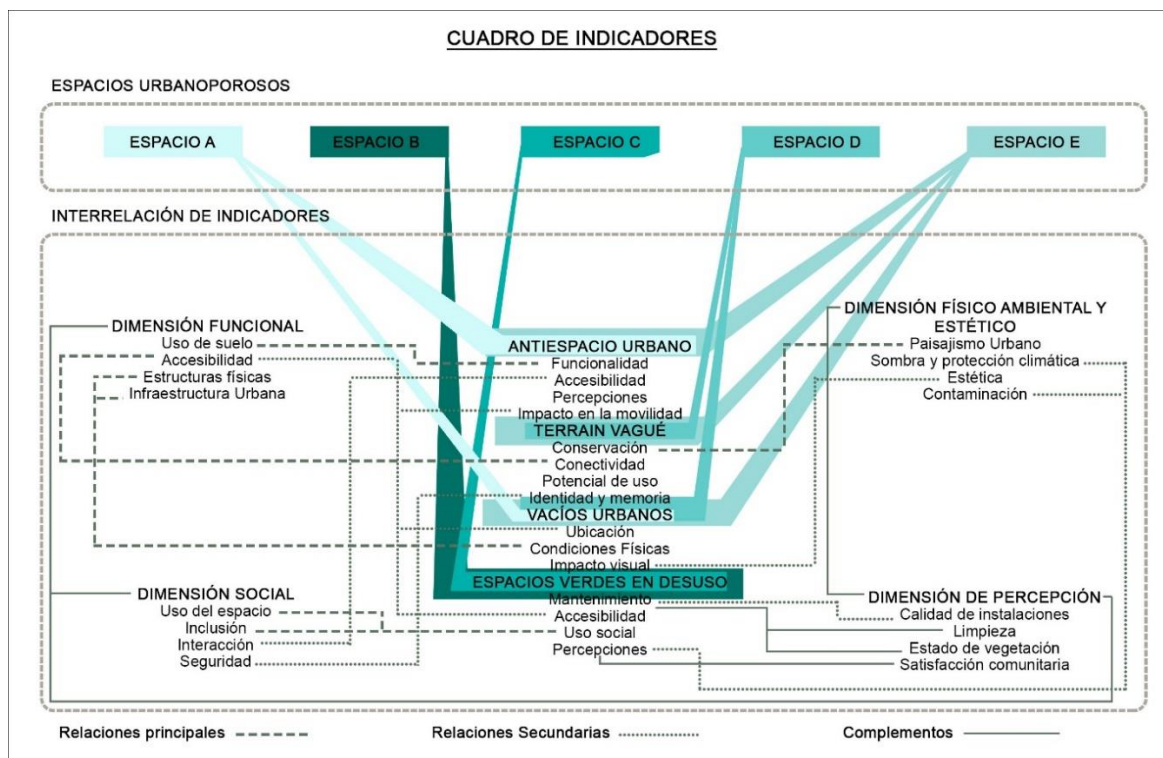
CUADRO DE INDICADORES

ESPACIOS URBANOPOROSOS

ESPACIO A
ESPACIO B
ESPACIO C
ESPACIO D
ESPACIO E

INTERRELACIÓN DE INDICADORES

DIMENSIÓN FUNCIONAL
Uso de suelo
Accesibilidad
Estructuras físicas
Infraestructura Urbana

DIMENSIÓN FÍSICO AMBIENTAL Y ESTÉTICO
Paisajismo Urbano
Sombra y protección climática
Estética
Contaminación

ANTIESPACIO URBANO
Funcionalidad
Accesibilidad
Percepciones
Impacto en la movilidad
TERRAIN VAGUÉ
Conservación
Conectividad
Potencial de uso
Identidad y memoria
VACÍOS URBANOS
Ubicación
Condiciones Físicas
Impacto visual
ESPACIOS VERDES EN DESUSO
Mantenimiento
Accesibilidad
Uso social
Percepciones

DIMENSIÓN SOCIAL
Uso del espacio
Inclusión
Interacción
Seguridad

DIMENSIÓN DE PERCEPCIÓN
Calidad de instalaciones
Limpieza
Estado de vegetación
Satisfacción comunitaria

Relaciones principales
Relaciones Secundarias
Complementos